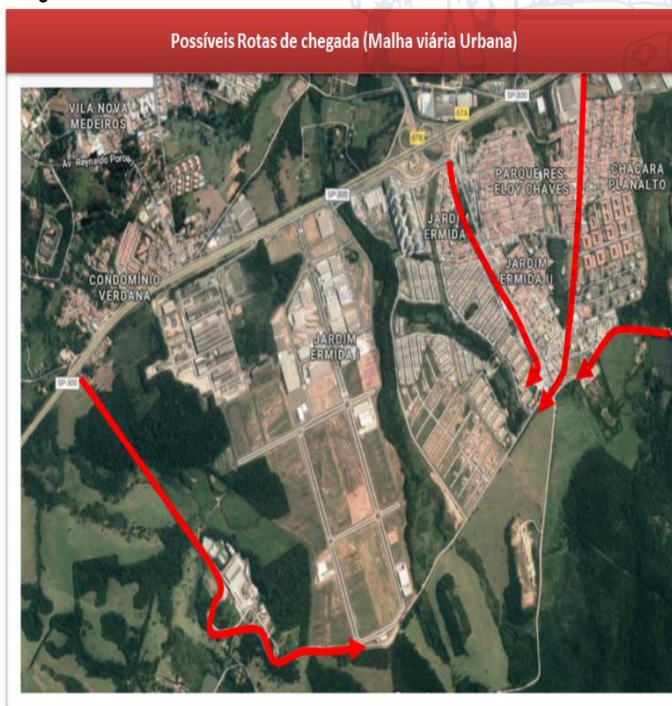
Possíveis Rotas de chegada (Malha viária Urbana)

VILA NOVA MEDEIROS

Av. Reynaldo Porci

SP-300

SP-300

PARQUE RES. ELOY CHAVES

CHACARA PLANALTO

JARDIM ERMIDA I

JARDIM ERMIDA II

CONDOMINIO VERDANA

JARDIM ERMIDA I

SP-300